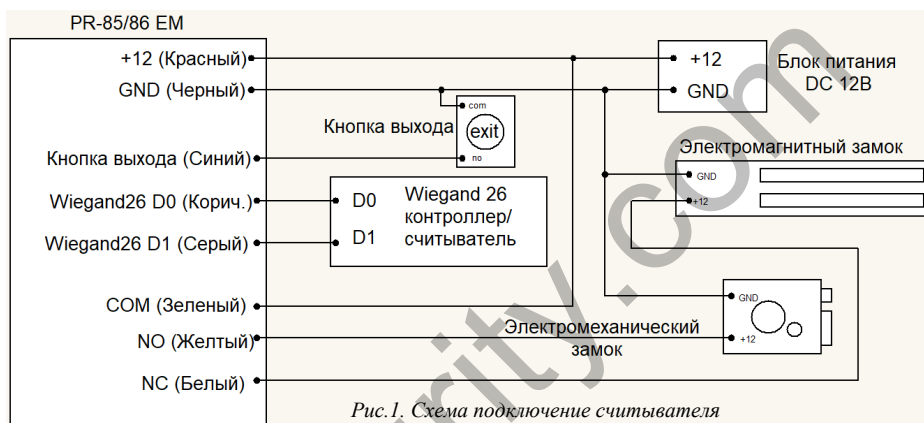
PR-85/86 EM

+12 (Красный)
GND (Черный)
Кнопка выхода (Синий)
Wiegand26 D0 (Корич.)
Wiegand26 D1 (Серый)
COM (Зеленый)
NO (Желтый)
NC (Белый)

+12
GND
Блок питания DC 12В

com
exit
no
Кнопка выхода

Электромагнитный замок
GND
+12

D0
D1
Wiegand 26 контроллер/ считыватель

GND
+12
Электромеханический замок

Рис.1. Схема подключение считывателя